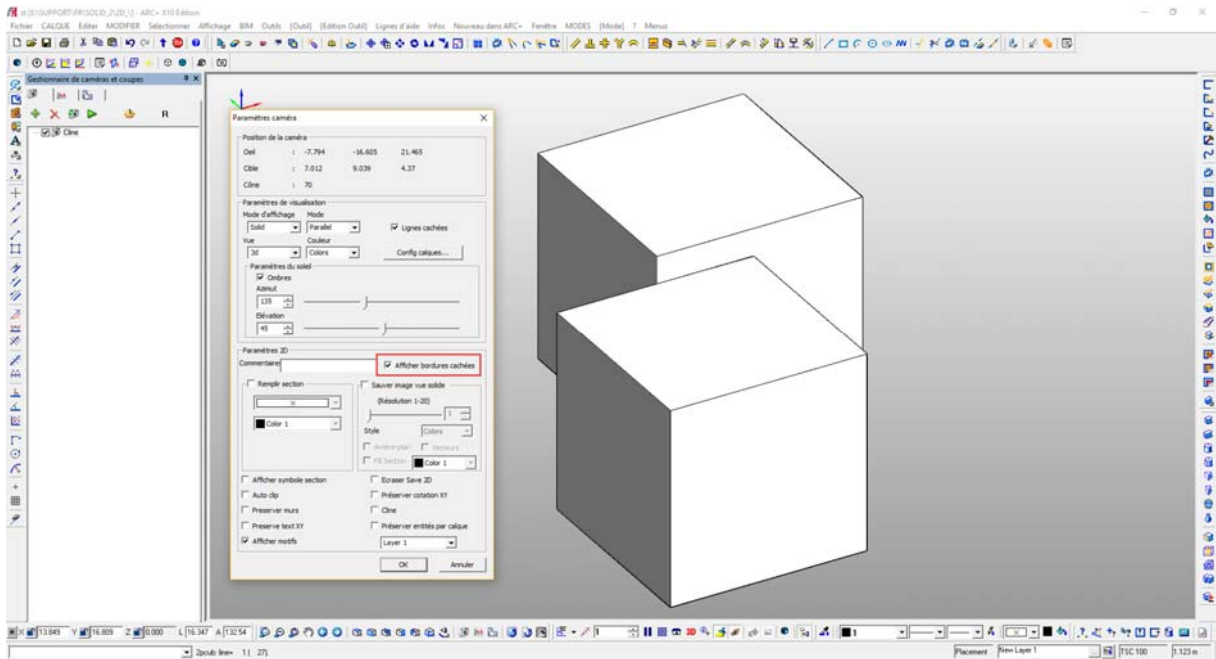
H:\SUPPORT\FR\SOLID_2\2D_1 - ARC+ X10 Edition

Fichier CALQUE Editer MODIFIER Sélectionner Affichage BIM Outils [Outil] [Edition Outil] Lignes d'aide Infos Nouveau dans ARC+ Fenêtre MODES [Mode] ? Menus

Gestionnaire de caméras et coupes

R

Cône

Paramètres caméra

Position de la caméra

| | | | |
|---|---|---|---|
| Oeil | : -7.794 | -16.605 | 21.465 |
| Cible | : 7.012 | 9.039 | 4.37 |
| Cône | : 70 | | |

Paramètres de visualisation

Mode d'affichage Mode

Solid Parallel Lignes cachées

Vue Couleur

3d Colors Config calques...

Paramètres du soleil

Ombres

Azimut

135

Elévation

45

Paramètres 2D

Commentaire Afficher bordures cachées

Rempl section Sauver image vue solide

(Résolution 1-20)

1

Color 1

Style Colors

Antialiasing Vecteurs

Fill Section Color 1

Afficher symbole section Ecraser Save 2D

Auto clip Préserver cotation XY

Preserver murs Cône

Preserve text XY Préserver entités par calque

Afficher motifs Layer 1

OK Annuler

X 13.849 Y 16.809 Z 0.000 L 16.347 A 132.54

2pcub: line= 1| 27|

Placement New Layer 1 TSC 100 1.123 m